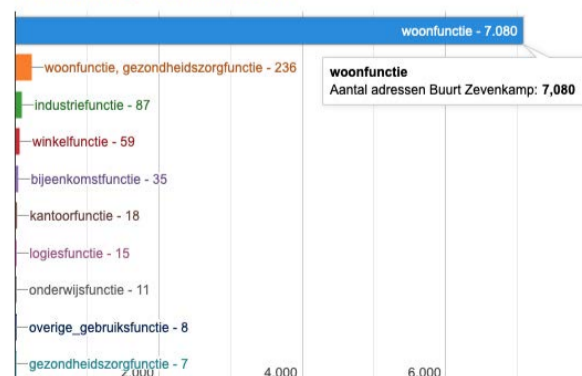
woonfunctie - 7.080

woonfunctie, gezondheidszorgfunctie - 236

woonfunctie
Aantal adressen Buurt Zevenkamp: **7,080**

industriefunctie - 87

winkelfunctie - 59

bijeenkomstfunctie - 35

kantoorfunctie - 18

logiesfunctie - 15

onderwijsfunctie - 11

overige_gebruiksfunctie - 8

gezondheidszorgfunctie - 7

2.000 4.000 6.000